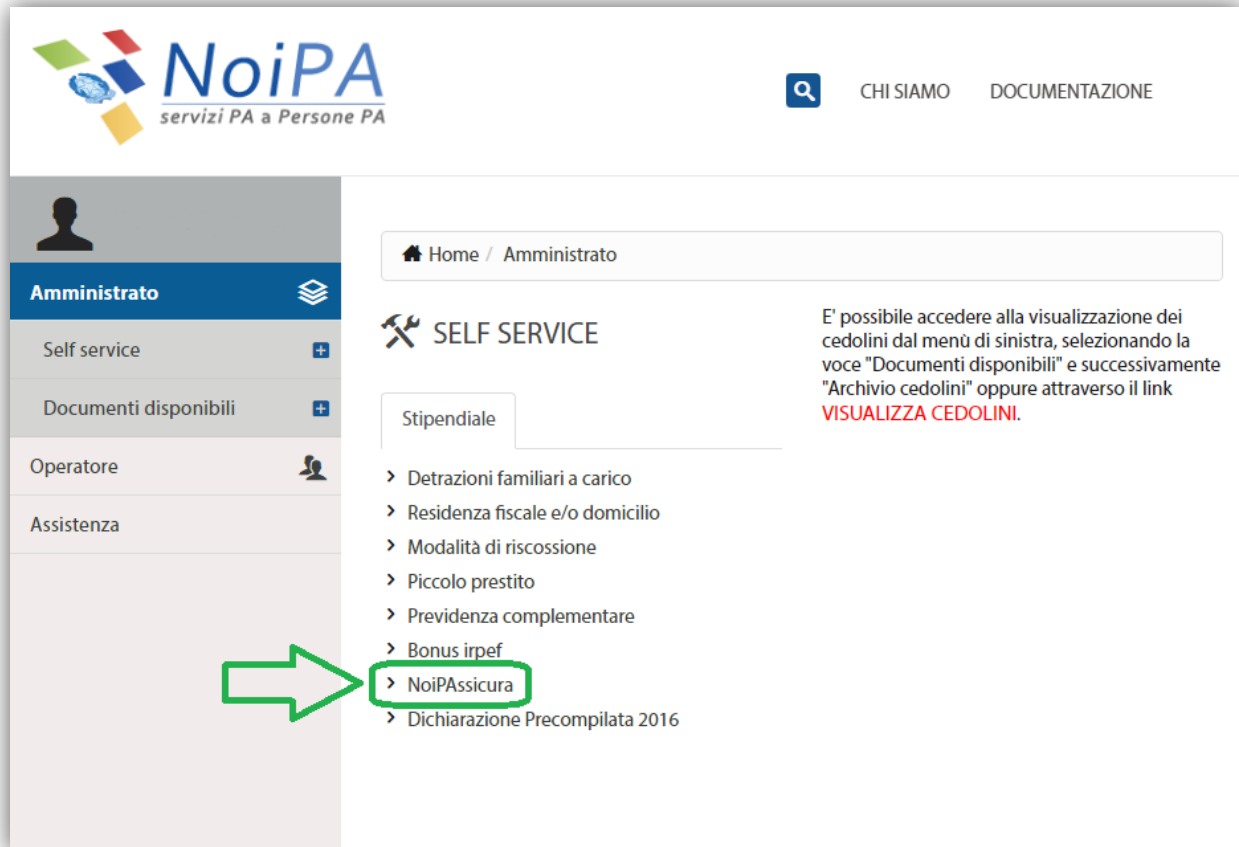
NoiPA
servizi PA a Persone PA

CHI SIAMO
DOCUMENTAZIONE

Amministrato
Self service
Documenti disponibili
Operatore
Assistenza

Home / Amministrato

SELF SERVICE

Stipendiale

Detrazioni familiari a carico
Residenza fiscale e/o domicilio
Modalità di riscossione
Piccolo prestito
Previdenza complementare
Bonus irpef
NoiPAssicura
Dichiarazione Precompilata 2016

E' possibile accedere alla visualizzazione dei cedolini dal menù di sinistra, selezionando la voce "Documenti disponibili" e successivamente "Archivio cedolini" oppure attraverso il link VISUALIZZA CEDOLINI.